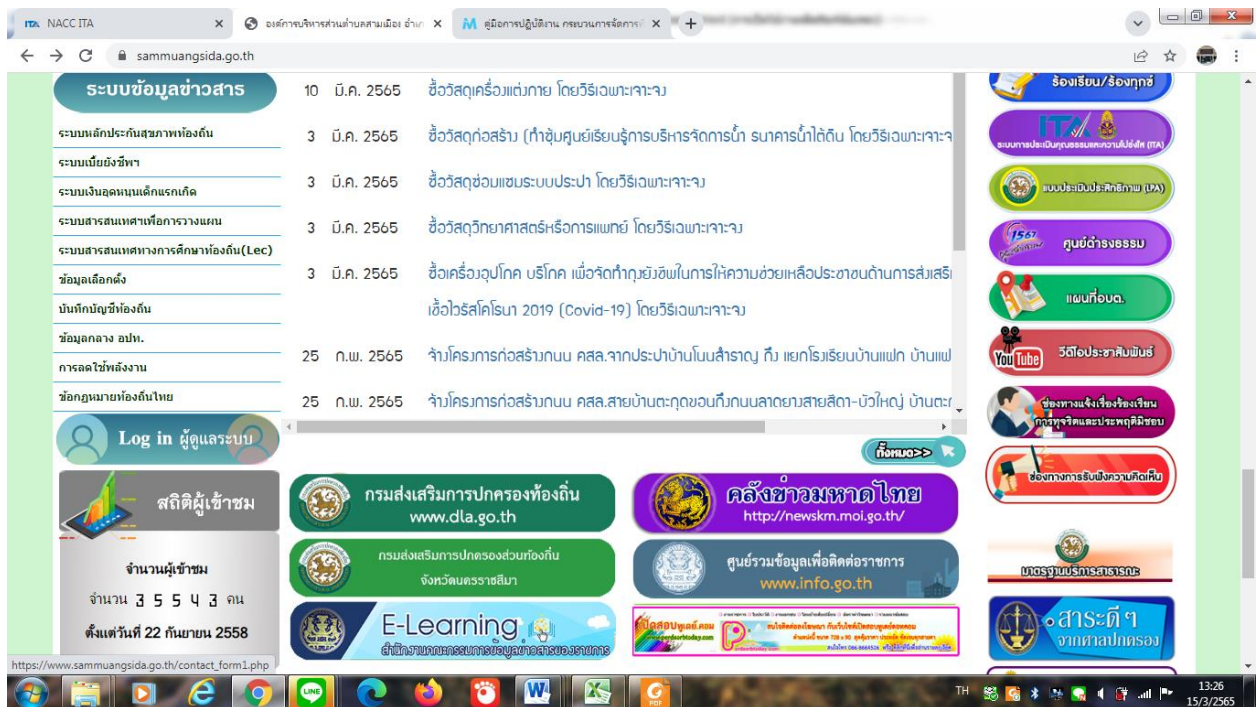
NACC ITA
องค์การบริหารส่วนตำบลสามเมือง อำเภ
คู่มือการปฏิบัติงาน กระบวนการจัดการ
sammuangsida.go.th

ระบบข้อมูลข่าวสาร
ระบบหลักประกันสุขภาพท้องถิ่น
ระบบเบี้ยยังชีพฯ
ระบบเงินอุดหนุนเด็กแรกเกิด
ระบบสารสนเทศเพื่อการวางแผน
ระบบสารสนเทศทางการศึกษาท้องถิ่น(Lec)
ข้อมูลเลือกตั้ง
บันทึกบัญชีท้องถิ่น
ข้อมูลกลาง อปท.
การลดใช้พลังงาน
ข้อกฎหมายท้องถิ่นไทย
Log in ผู้ดูแลระบบ
สถิติผู้เข้าชม
จำนวนผู้เข้าชม
จำนวน 3 5 5 4 3 คน
ตั้งแต่วันที่ 22 กันยายน 2558

10 มี.ค. 2565 ซื้อวัสดุเครื่องแต่งกาย โดยวิธีเฉพาะเจาะจง
3 มี.ค. 2565 ซื้อวัสดุก่อสร้าง (ทำซุ้มศูนย์เรียนรู้การบริหารจัดการน้ำ ธนาคารน้ำใต้ดิน โดยวิธีเฉพาะเจาะจ
3 มี.ค. 2565 ซื้อวัสดุซ่อมแซมระบบประปา โดยวิธีเฉพาะเจาะจง
3 มี.ค. 2565 ซื้อวัสดุวิทยาศาสตร์หรือการแพทย์ โดยวิธีเฉพาะเจาะจง
3 มี.ค. 2565 ซื้อเครื่องอุปโภค บริโภค เพื่อจัดทำถุงยังชีพในการให้ความช่วยเหลือประชาชนด้านการส่งเสริ เชื้อไวรัสโคโรนา 2019 (Covid-19) โดยวิธีเฉพาะเจาะจง
25 ก.พ. 2565 จ้างโครงการก่อสร้างถนน คสล.จากประปาบ้านโนนสำราญ ถึง แยกโรงเรียนบ้านแฝก บ้านแฝ
25 ก.พ. 2565 จ้างโครงการก่อสร้างถนน คสล.สายบ้านตะกุดขอนถึงถนนลาดยางสายสีดา-บัวใหญ่ บ้านตะ
ทั้งหมด>>

กรมส่งเสริมการปกครองท้องถิ่น www.dla.go.th
คลังข่าวมหาดไทย http://newskm.moi.go.th/
กรมส่งเสริมการปกครองส่วนท้องถิ่น จังหวัดนครราชสีมา
ศูนย์รวมข้อมูลเพื่อติดต่อราชการ www.info.go.th
E-Learning สำนักงานคณะกรรมการข้อมูลข่าวสารของราชการ
ปิดสอบพูลดี.คอม

ร้องเรียน/ร้องทุกข์
ITA ระบบการประเมินคุณธรรมและความโปร่งใส (ITA)
แบบประเมินประสิทธิภาพ (LPA)
1567 ศูนย์ดำรงธรรม
แผนที่อบต.
YouTube วีดีโอประชาสัมพันธ์
ช่องทางแจ้งเรื่องร้องเรียนการทุจริตและประพฤติมิชอบ
ช่องทางการรับฟังความคิดเห็น
มาตรฐานบริการสาธารณะ
สาระดีๆ จากศาลปกครอง

https://www.sammuangsida.go.th/contact_form1.php
TH 13:26 15/3/2565